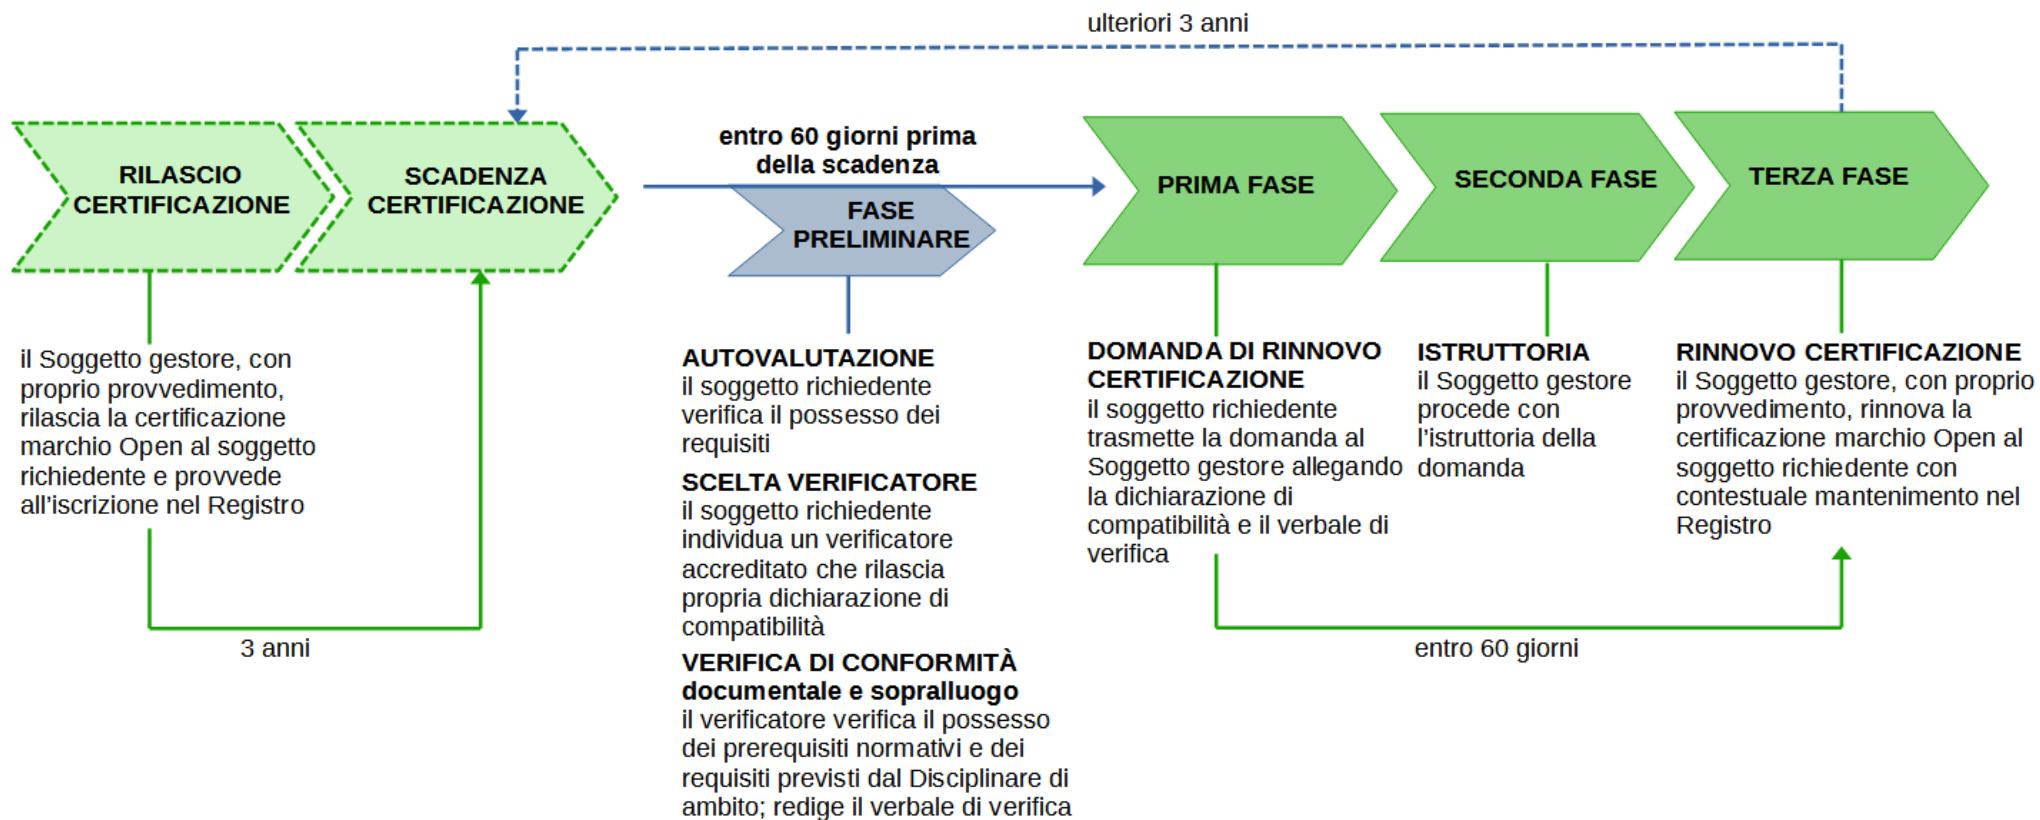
ulteriori 3 anni

RILASCIO CERTIFICAZIONE

SCADENZA CERTIFICAZIONE

entro 60 giorni prima della scadenza

FASE PRELIMINARE

PRIMA FASE

SECONDA FASE

TERZA FASE

il Soggetto gestore, con proprio provvedimento, rilascia la certificazione marchio Open al soggetto richiedente e provvede all'iscrizione nel Registro

3 anni

AUTOVALUTAZIONE
il soggetto richiedente verifica il possesso dei requisiti

SCELTA VERIFICATORE
il soggetto richiedente individua un verificatore accreditato che rilascia propria dichiarazione di compatibilità

VERIFICA DI CONFORMITÀ documentale e sopralluogo
il verificatore verifica il possesso dei prerequisiti normativi e dei requisiti previsti dal Disciplinare di ambito; redige il verbale di verifica

DOMANDA DI RINNOVO CERTIFICAZIONE
il soggetto richiedente trasmette la domanda al Soggetto gestore allegando la dichiarazione di compatibilità e il verbale di verifica

ISTRUTTORIA
il Soggetto gestore procede con l'istruttoria della domanda

RINNOVO CERTIFICAZIONE
il Soggetto gestore, con proprio provvedimento, rinnova la certificazione marchio Open al soggetto richiedente con contestuale mantenimento nel Registro

entro 60 giorni